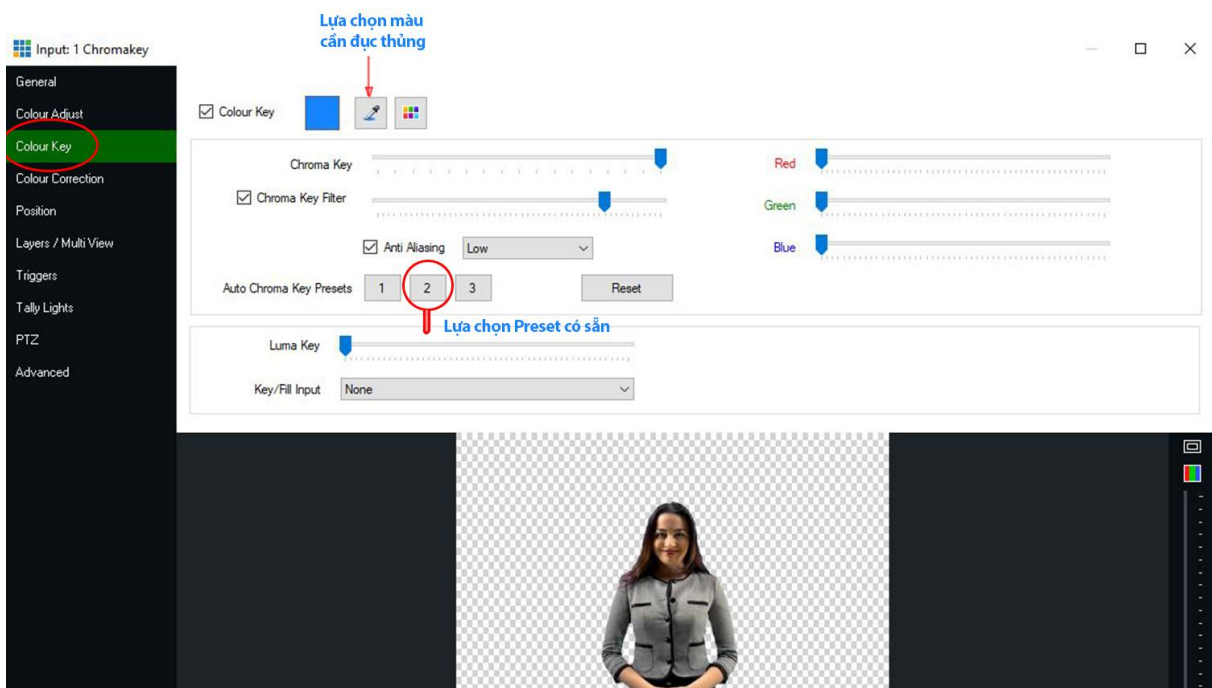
Input: 1 Chromakey

Lựa chọn màu cần đục thủng

General
Colour Adjust
Colour Key
Colour Correction
Position
Layers / Multi View
Triggers
Tally Lights
PTZ
Advanced

☑ Colour Key

Chroma Key
☑ Chroma Key Filter
☑ Anti Aliasing Low
Auto Chroma Key Presets 1 2 3
Reset

Red
Green
Blue

Lựa chọn Preset có sẵn

Luma Key
Key/Fill Input None